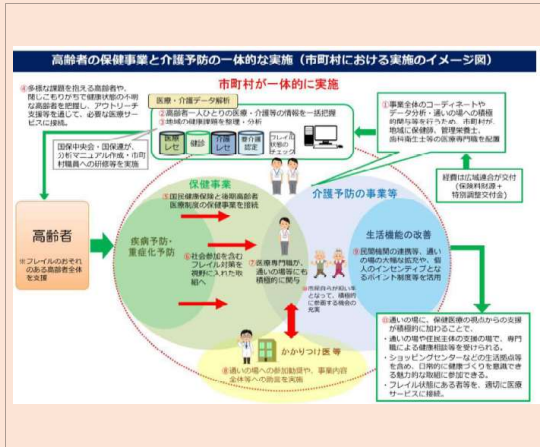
高齢者の保健事業と介護予防の一体的な実施（市町村における実施のイメージ図）

市町村が一体的に実施

④多様な課題を抱える高齢者や、閉じこもりがちで健康状態の不明な高齢者を把握し、アウトリーチ支援等を通じて、必要な医療サービスに接続。

医療・介護データ解析

②高齢者一人ひとりの医療・介護等の情報を一括把握
③地域の健康課題を整理・分析

医療レセ　健診　介護レセ　要介護認定　フレイル状態のチェック

①事業全体のコーディネートやデータ分析、通いの場への積極的関与等を行うため、市町村が地域に保健師、管理栄養士、歯科衛生士等の医療専門職を配置

国保中央会・国保連が、分析マニュアル作成・市町村職員への研修等を実施

経費は広域連合が交付（保険料財源＋特別調整交付金）

高齢者

※フレイルのおそれのある高齢者全体を支援

保健事業

⑤国民健康保険と後期高齢者医療制度の保健事業を接続

疾病予防・重症化予防

⑥社会参加を含むフレイル対策を視野に入れた取組へ

⑦医療専門職が、通いの場等にも積極的に関与

介護予防の事業等

生活機能の改善

⑨民間機関の連携等、通いの場の大幅な拡充や、個人のインセンティブとなるポイント制度等を活用

※市民自らが担い手となって、積極的に参加する機会の充実

かかりつけ医等

⑧通いの場への参加勧奨や、事業内容全体等への助言を実施

⑩通いの場に、保健医療の視点からの支援が積極的に加わることで、
・通いの場や住民主体の支援の場で、専門職による健康相談等を受けられる。
・ショッピングセンターなどの生活拠点等を含め、日常的に健康づくりを意識できる魅力的な取組に参加できる。
・フレイル状態にある者等を、適切に医療サービスに接続。